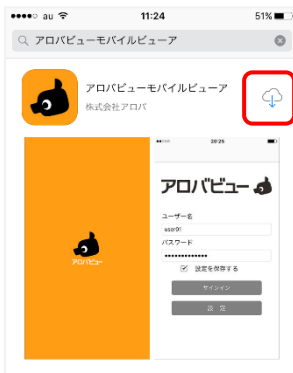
●●●●○ au 11:24 51%

アロバビューモバイルビューア

アロバビューモバイルビューア
株式会社アロバ

アロバビュー

20:26

アロバビュー

ユーザー名
user01
パスワード
••••••••••••••
設定を保存する
サインイン
設定